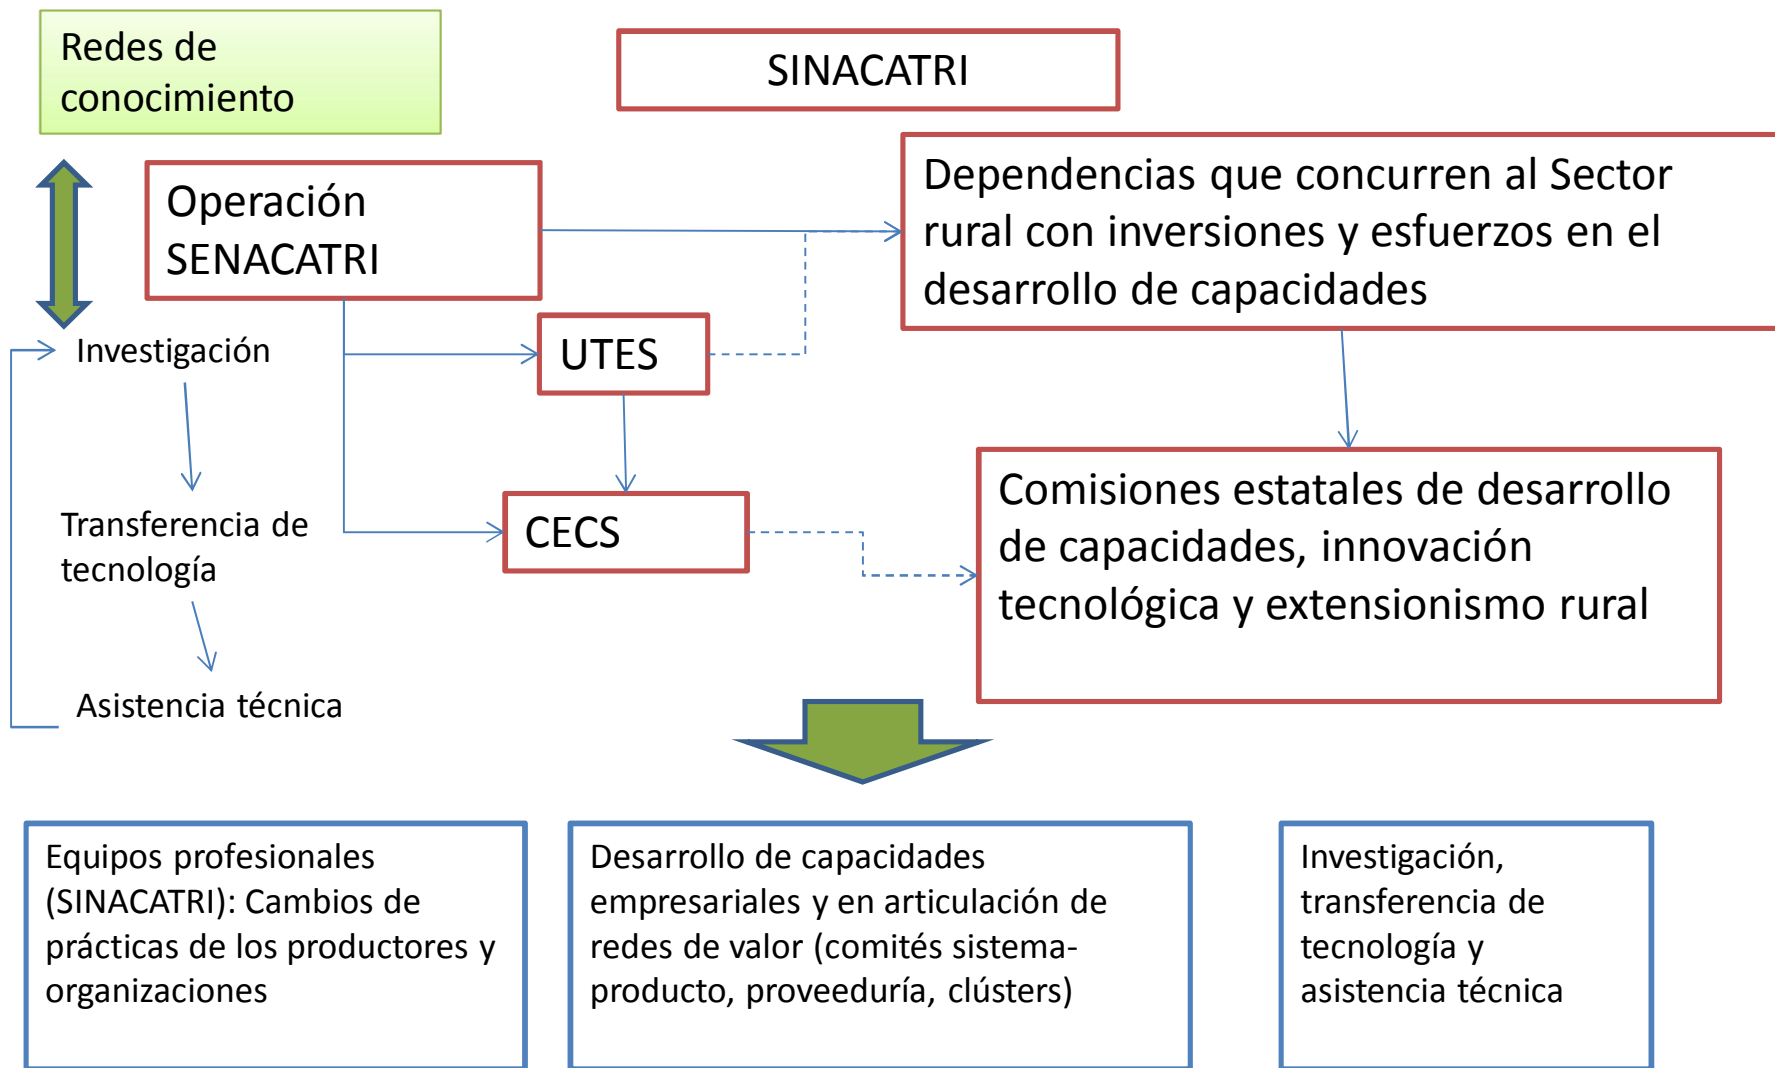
Redes de conocimiento

SINACATRI

Operación SENACATRI

Dependencias que concurren al Sector rural con inversiones y esfuerzos en el desarrollo de capacidades

Investigación

UTES

Transferencia de tecnología

CECS

Comisiones estatales de desarrollo de capacidades, innovación tecnológica y extensionismo rural

Asistencia técnica

Equipos profesionales (SINACATRI): Cambios de prácticas de los productores y organizaciones

Desarrollo de capacidades empresariales y en articulación de redes de valor (comités sistema-producto, proveeduría, clústers)

Investigación, transferencia de tecnología y asistencia técnica